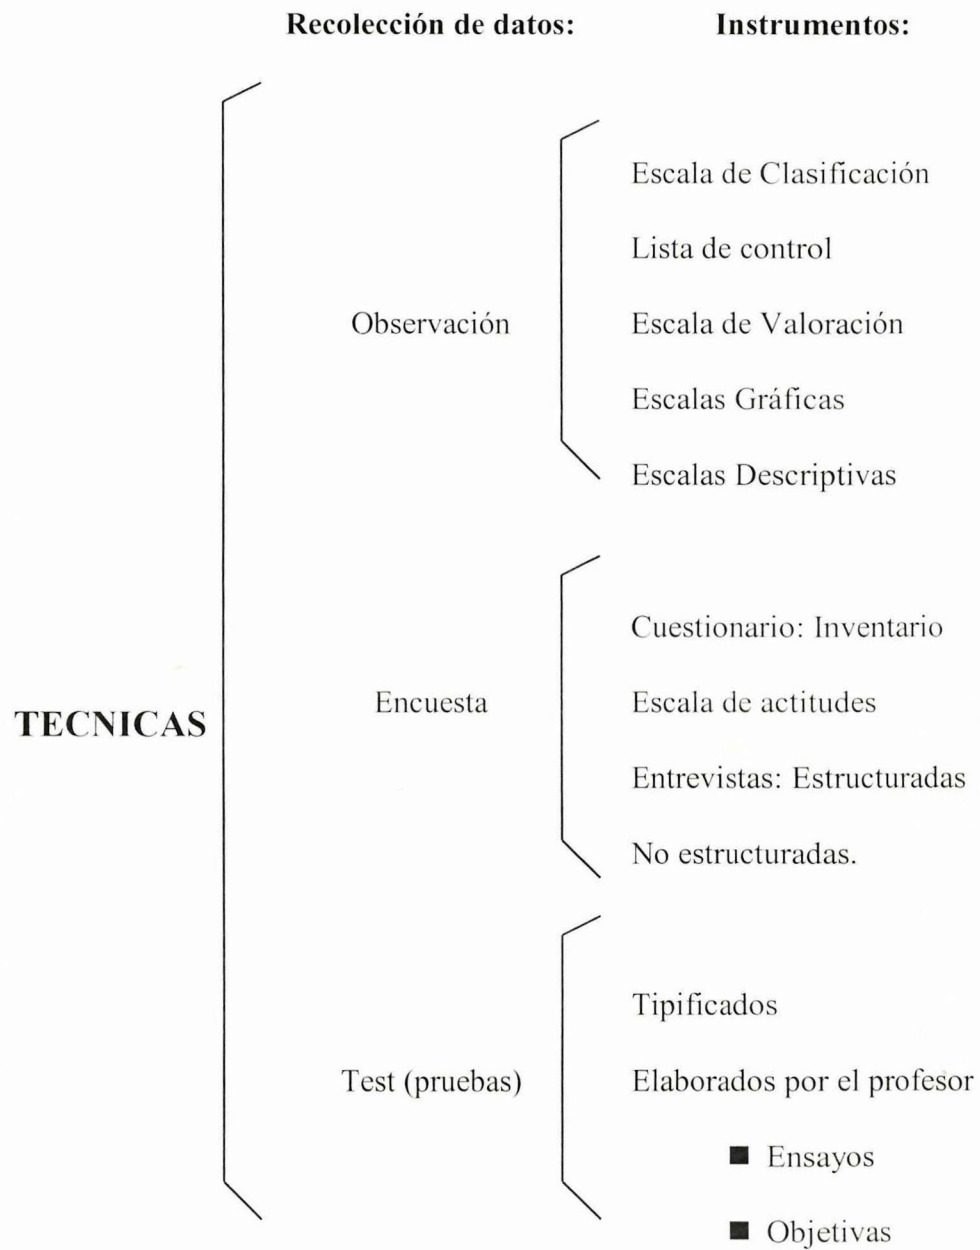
Recolección de datos: Instrumentos:

TECNICAS

Observación

Escala de Clasificación

Lista de control

Escala de Valoración

Escalas Gráficas

Escalas Descriptivas

Encuesta

Cuestionario: Inventario

Escala de actitudes

Entrevistas: Estructuradas

No estructuradas.

Test (pruebas)

Tipificados

Elaborados por el profesor

■ Ensayos

■ Objetivas